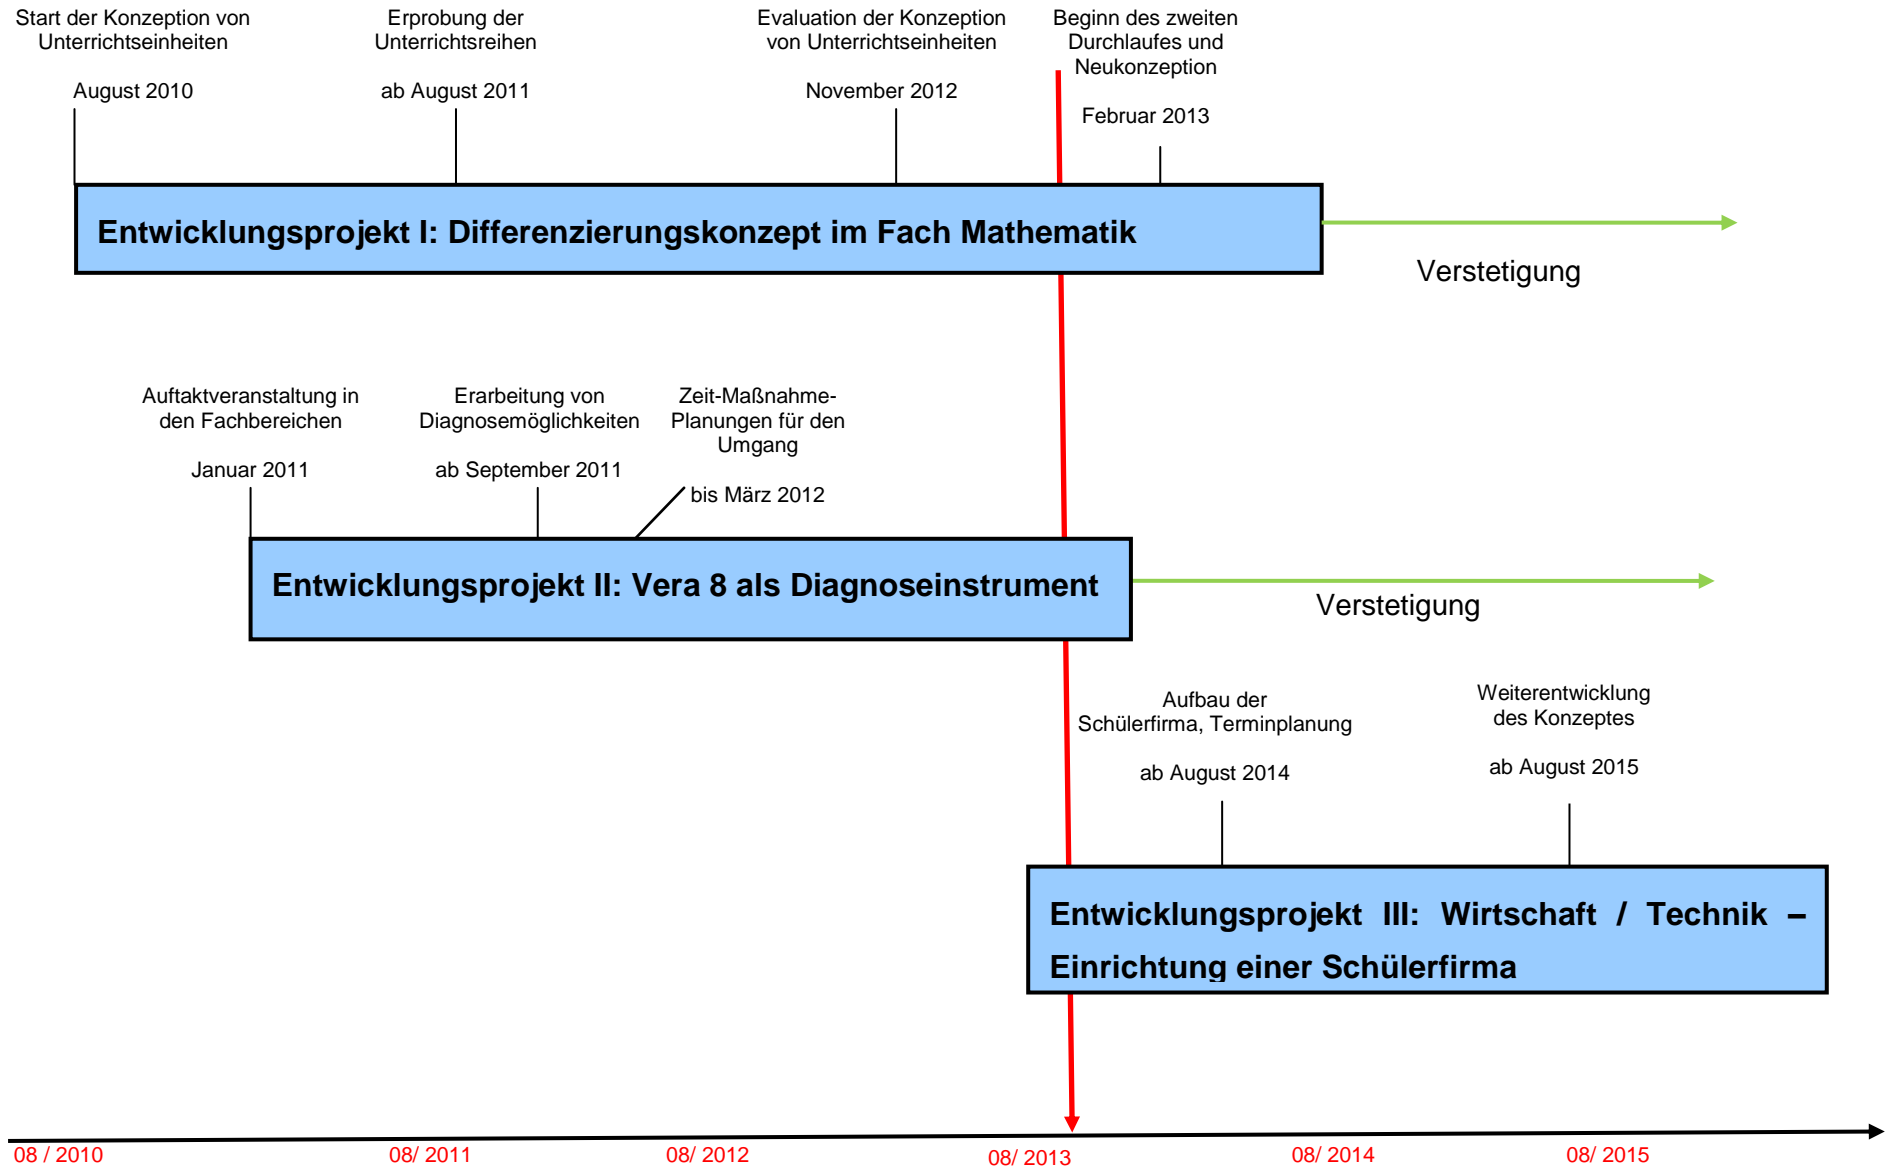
Start der Konzeption von Unterrichtseinheiten

August 2010

Erprobung der Unterrichtsreihen

ab August 2011

Evaluation der Konzeption von Unterrichtseinheiten

November 2012

Beginn des zweiten Durchlaufes und Neukonzeption

Februar 2013

Entwicklungsprojekt I: Differenzierungskonzept im Fach Mathematik

Verstetigung

Auftaktveranstaltung in den Fachbereichen

Januar 2011

Erarbeitung von Diagnosemöglichkeiten

ab September 2011

Zeit-Maßnahme-Planungen für den Umgang

bis März 2012

Entwicklungsprojekt II: Vera 8 als Diagnoseinstrument

Verstetigung

Aufbau der Schülerfirma, Terminplanung

ab August 2014

Weiterentwicklung des Konzeptes

ab August 2015

Entwicklungsprojekt III: Wirtschaft / Technik – Einrichtung einer Schülerfirma

08 / 2010

08/ 2011

08/ 2012

08/ 2013

08/ 2014

08/ 2015